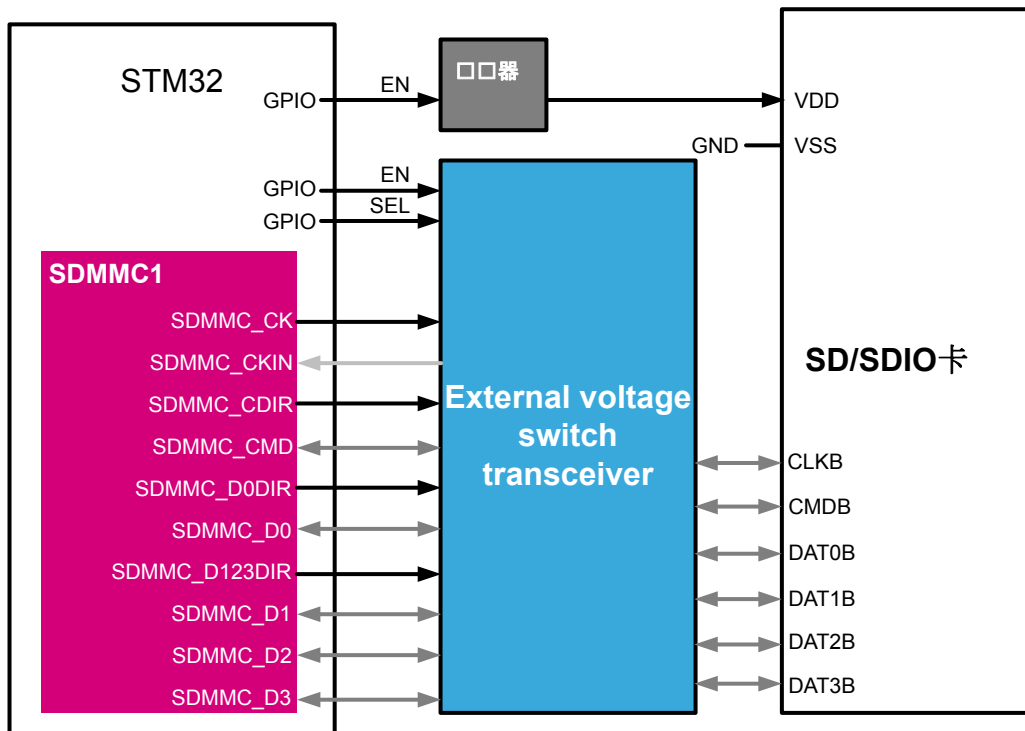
STM32

GPIO
EN
□□器
VDD
GND
VSS

GPIO
EN
GPIO
SEL

SDMMC1
SDMMC_CK
SDMMC_CKIN
SDMMC_CDIR
SDMMC_CMD
SDMMC_D0DIR
SDMMC_D0
SDMMC_D123DIR
SDMMC_D1
SDMMC_D2
SDMMC_D3

External voltage switch transceiver

SD/SDIO卡

CLKB
CMDB
DAT0B
DAT1B
DAT2B
DAT3B